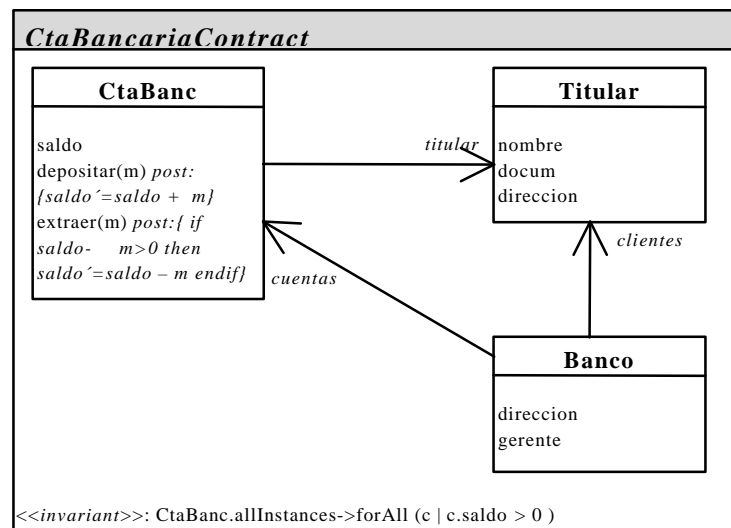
CtaBancariaContract

CtaBanc

saldo
depositar(m) post: {saldo´=saldo + m}
extraer(m) post:{ if saldo- m>0 then saldo´=saldo – m endif}

titular

Titular

nombre
docum
direccion

clientes

cuentas

Banco

direccion
gerente

<<invariant>>: CtaBanc.allInstances->forAll (c | c.saldo > 0 )